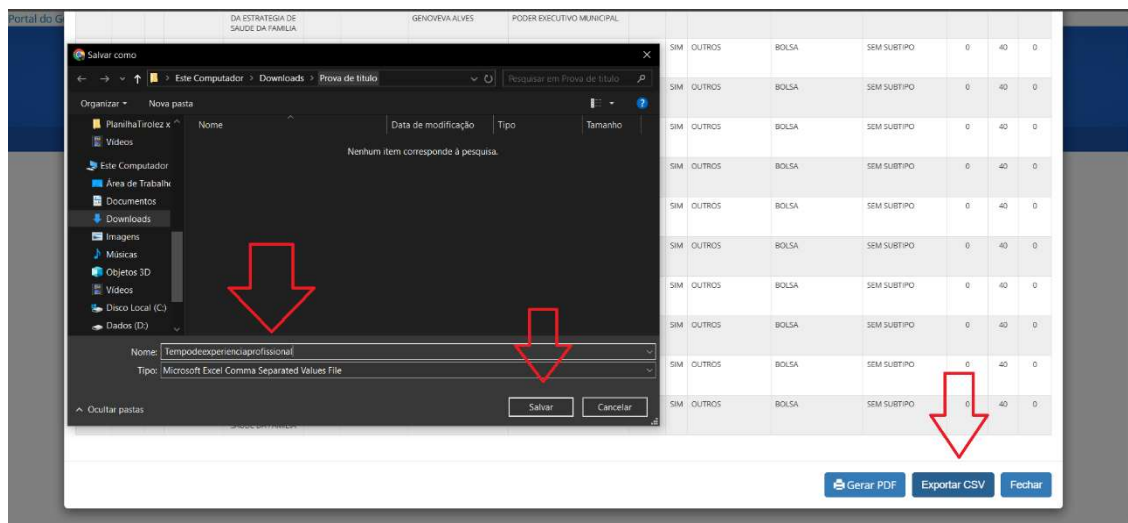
Portal do G

| DA ESTRATEGIA DE SAUDE DA FAMILIA | GENOVEVA ALVES | PODER EXECUTIVO MUNICIPAL | | | | | | | |
|---|---|---|---|---|---|---|---|---|---|
| | | | SIM | OUTROS | BOLSA | SEM SUBTIPO | 0 | 40 | 0 |
| | | | SIM | OUTROS | BOLSA | SEM SUBTIPO | 0 | 40 | 0 |
| | | | SIM | OUTROS | BOLSA | SEM SUBTIPO | 0 | 40 | 0 |
| | | | SIM | OUTROS | BOLSA | SEM SUBTIPO | 0 | 40 | 0 |
| | | | SIM | OUTROS | BOLSA | SEM SUBTIPO | 0 | 40 | 0 |
| | | | SIM | OUTROS | BOLSA | SEM SUBTIPO | 0 | 40 | 0 |
| | | | SIM | OUTROS | BOLSA | SEM SUBTIPO | 0 | 40 | 0 |
| | | | SIM | OUTROS | BOLSA | SEM SUBTIPO | 0 | 40 | 0 |
| | | | SIM | OUTROS | BOLSA | SEM SUBTIPO | 0 | 40 | 0 |
| SAUDE DA FAMILIA | | | SIM | OUTROS | BOLSA | SEM SUBTIPO | 0 | 40 | 0 |

Salvar como
Este Computador > Downloads > Prova de título
Pesquisar em Prova de título
Organizar ▾ Nova pasta
PlanilhaTirolez x
Vídeos
Este Computador
Área de Trabalho
Documentos
Downloads
Imagens
Músicas
Objetos 3D
Vídeos
Disco Local (C:)
Dados (D:)
Nome | Data de modificação | Tipo | Tamanho
Nenhum item corresponde à pesquisa.
Nome: Tempodeexperienciaprofissional
Tipo: Microsoft Excel Comma Separated Values File
Ocultar pastas
Salvar Cancelar

Gerar PDF Exportar CSV Fechar